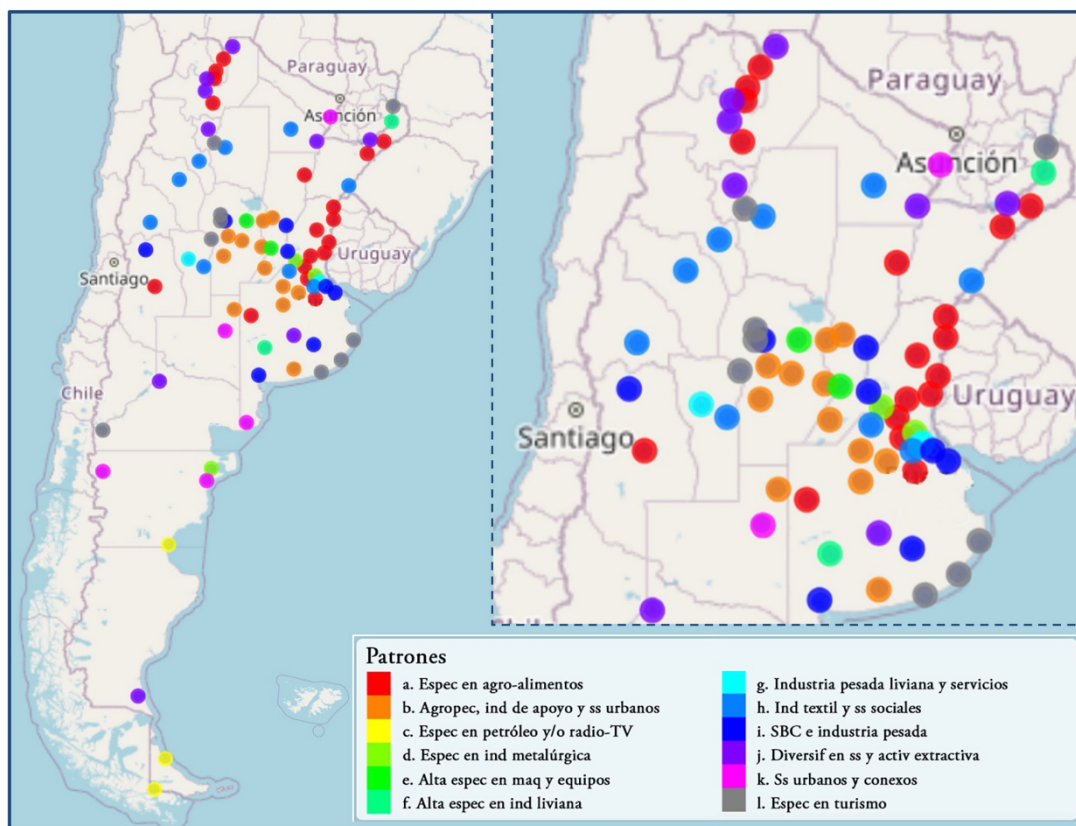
Paraguay
Asunción
Uruguay
Santiago
Chile

Paraguay
Asunción
Santiago
Uruguay

Patrones
a. Espec en agro-alimentos
b. Agropec, ind de apoyo y ss urbanos
c. Espec en petróleo y/o radio-TV
d. Espec en ind metalúrgica
e. Alta espec en maq y equipos
f. Alta espec en ind liviana
g. Industria pesada liviana y servicios
h. Ind textil y ss sociales
i. SBC e industria pesada
j. Diversif en ss y activ extractiva
k. Ss urbanos y conexos
l. Espec en turismo